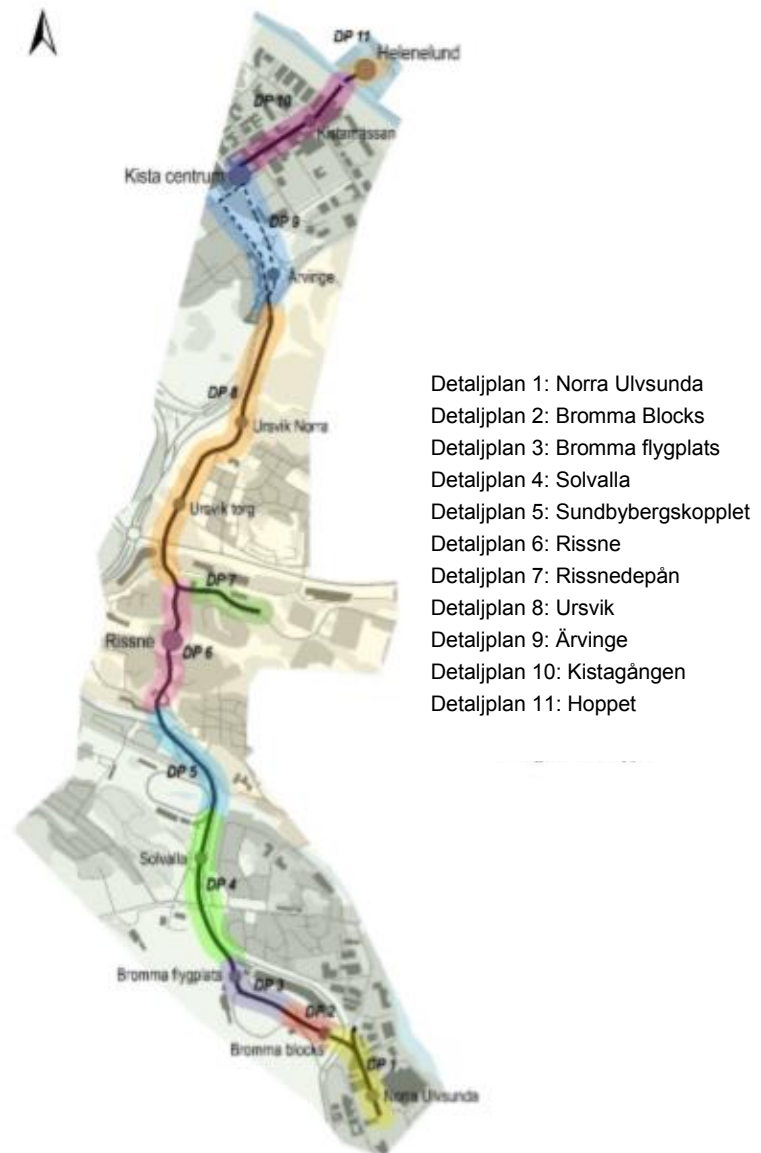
DP 11
Helenelund
DP 10
Kistamässan
Kista centrum
DP 9
Ärvinge
DP 8
Ursvik Norra
Ursvik torg
DP 7
Rissne
DP 6
DP 5
Solvalla
DP 4
Bromma flygplats
DP 3
DP 2
Bromma blocks
DP 1
Norra Ulvsunda

Detaljplan 1: Norra Ulvsunda
Detaljplan 2: Bromma Blocks
Detaljplan 3: Bromma flygplats
Detaljplan 4: Solvalla
Detaljplan 5: Sundbybergskopplet
Detaljplan 6: Rissne
Detaljplan 7: Rissnedepån
Detaljplan 8: Ursvik
Detaljplan 9: Ärvinge
Detaljplan 10: Kistagången
Detaljplan 11: Hoppet